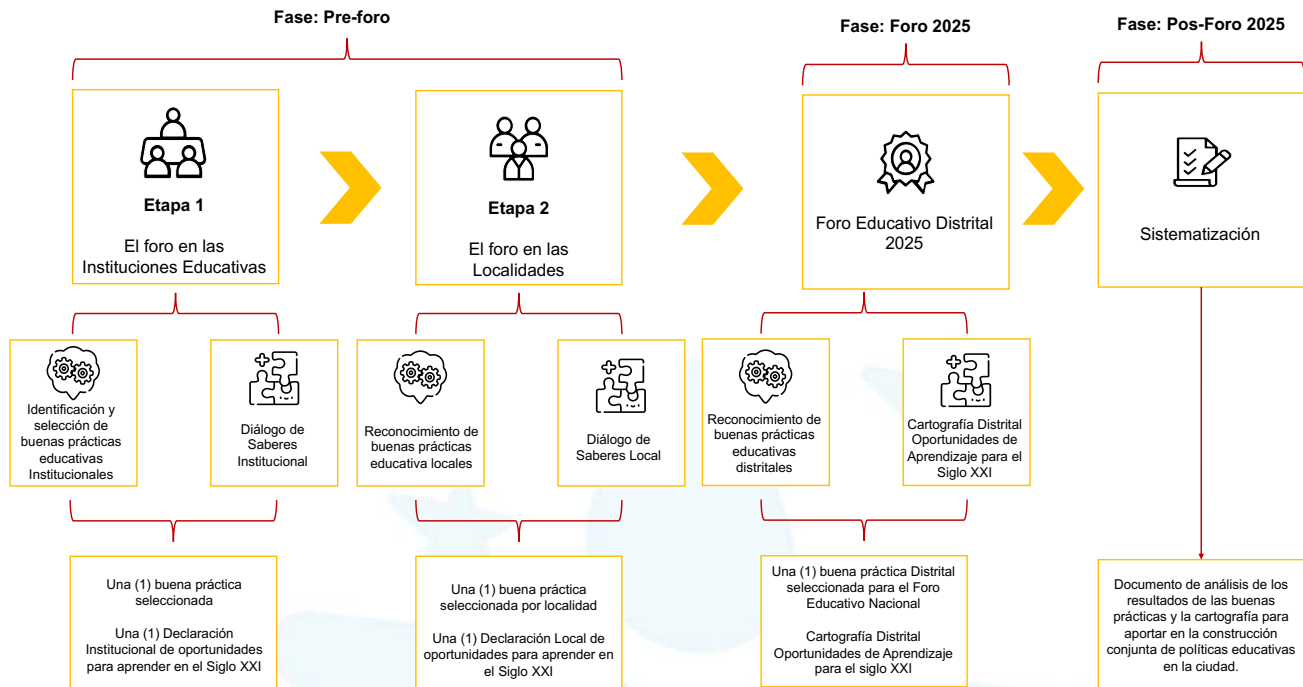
Fase: Pre-foro

Fase: Foro 2025

Fase: Pos-Foro 2025

Etapa 1

El foro en las Instituciones Educativas

Etapa 2

El foro en las Localidades

Foro Educativo Distrital 2025

Sistematización

Identificación y selección de buenas prácticas educativas Institucionales

Diálogo de Saberes Institucional

Reconocimiento de buenas prácticas educativa locales

Diálogo de Saberes Local

Reconocimiento de buenas prácticas educativas distritales

Cartografía Distrital Oportunidades de Aprendizaje para el Siglo XXI

Una (1) buena práctica seleccionada

Una (1) Declaración Institucional de oportunidades para aprender en el Siglo XXI

Una (1) buena práctica seleccionada por localidad

Una (1) Declaración Local de oportunidades para aprender en el Siglo XXI

Una (1) buena práctica Distrital seleccionada para el Foro Educativo Nacional

Cartografía Distrital Oportunidades de Aprendizaje para el siglo XXI

Documento de análisis de los resultados de las buenas prácticas y la cartografía para aportar en la construcción conjunta de políticas educativas en la ciudad.